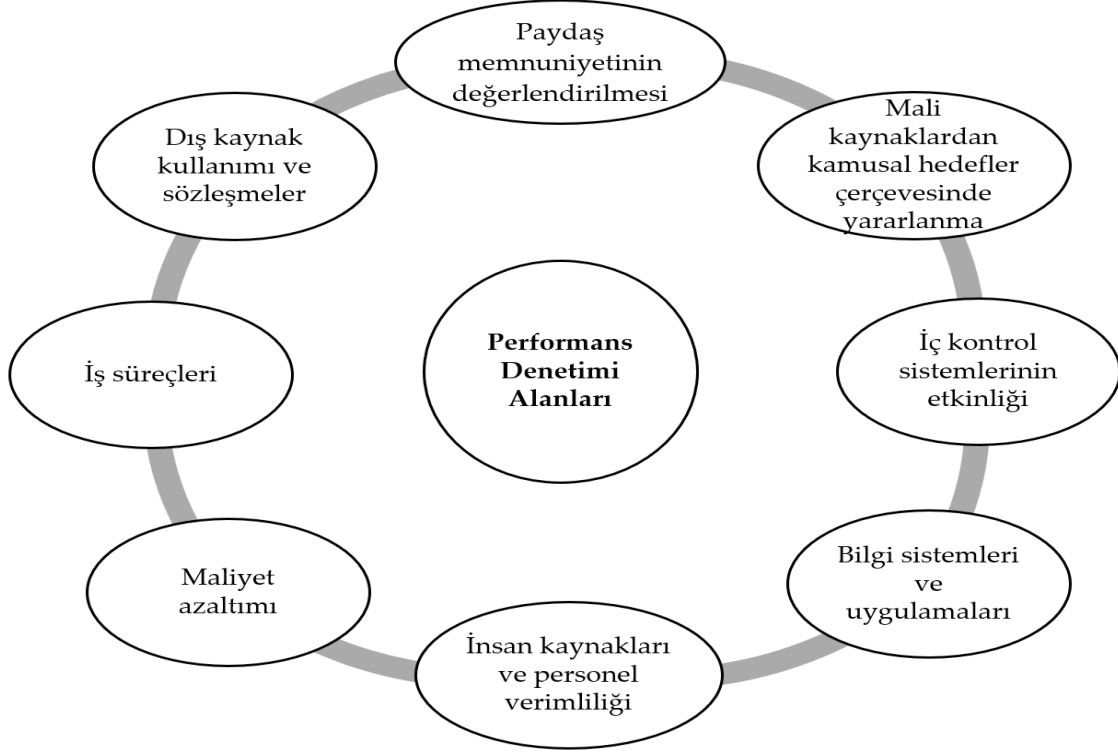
Performans Denetimi Alanları

Paydaş memnuniyetinin değerlendirilmesi

Mali kaynaklardan kamusal hedefler çerçevesinde yararlanma

İç kontrol sistemlerinin etkinliği

Bilgi sistemleri ve uygulamaları

İnsan kaynakları ve personel verimliliği

Maliyet azaltımı

İş süreçleri

Dış kaynak kullanımı ve sözleşmeler